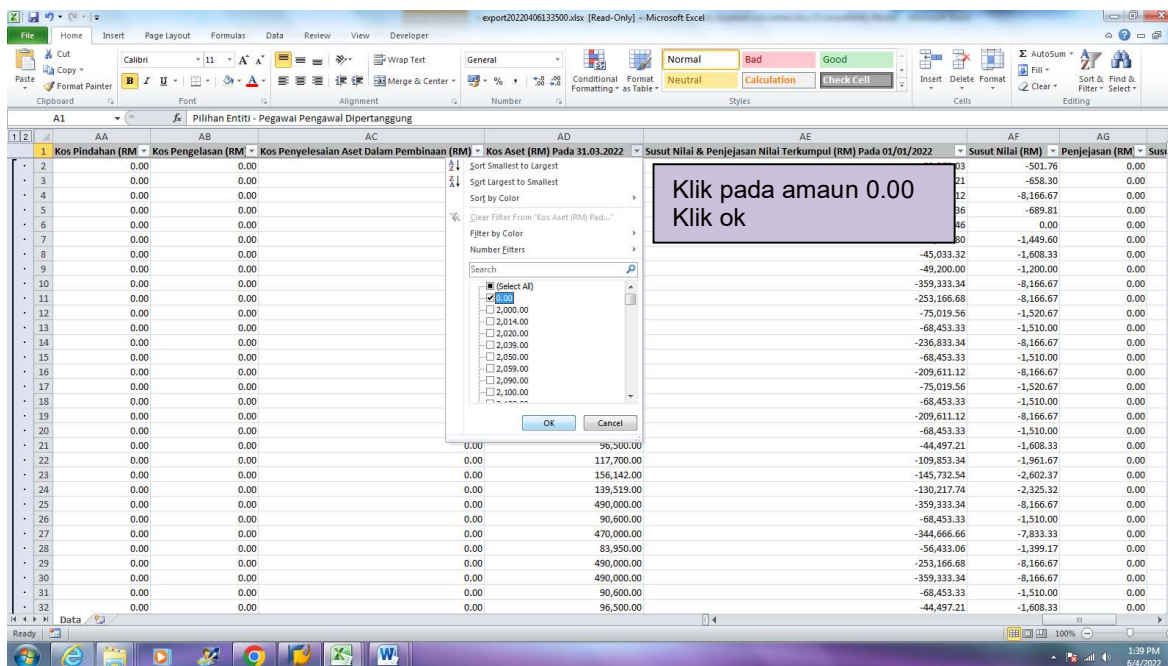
export20220406133500.xlsx [Read-Only] - Microsoft Excel

File Home Insert Page Layout Formulas Data Review View Developer

Cut
Copy
Paste Format Painter
Clipboard
Calibri 11
B I U
Font
Wrap Text
Merge & Center
Alignment
General
Number
Conditional Formatting
Format as Table
Normal Bad Good
Neutral Calculation Check Cell
Styles
Insert Delete Format
Cells
AutoSum
Fill
Clear
Sort & Filter
Find & Select
Editing

A1 Pilihan Entiti - Pegawai Pengawal Dipertanggung

| | AA | AB | AC | AD | AE | AF | AG |
|---|---|---|---|---|---|---|---|
| 1 | Kos Pindahan (RM | Kos Pengelasan (RM | Kos Penyelesaian Aset Dalam Pembinaan (RM) | Kos Aset (RM) Pada 31.03.2022 | Susut Nilai & Penjejasan Nilai Terkumpul (RM) Pada 01/01/2022 | Susut Nilai (RM) | Penjejasan (RM |
| 2 | 0.00 | 0.00 | | | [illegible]03 | -501.76 | 0.00 |
| 3 | 0.00 | 0.00 | | | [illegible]21 | -658.30 | 0.00 |
| 4 | 0.00 | 0.00 | | | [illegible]12 | -8,166.67 | 0.00 |
| 5 | 0.00 | 0.00 | | | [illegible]36 | -689.81 | 0.00 |
| 6 | 0.00 | 0.00 | | | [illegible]46 | 0.00 | 0.00 |
| 7 | 0.00 | 0.00 | | | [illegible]80 | -1,449.60 | 0.00 |
| 8 | 0.00 | 0.00 | | | -45,033.32 | -1,608.33 | 0.00 |
| 9 | 0.00 | 0.00 | | | -49,200.00 | -1,200.00 | 0.00 |
| 10 | 0.00 | 0.00 | | | -359,333.34 | -8,166.67 | 0.00 |
| 11 | 0.00 | 0.00 | | | -253,166.68 | -8,166.67 | 0.00 |
| 12 | 0.00 | 0.00 | | | -75,019.56 | -1,520.67 | 0.00 |
| 13 | 0.00 | 0.00 | | | -68,453.33 | -1,510.00 | 0.00 |
| 14 | 0.00 | 0.00 | | | -236,833.34 | -8,166.67 | 0.00 |
| 15 | 0.00 | 0.00 | | | -68,453.33 | -1,510.00 | 0.00 |
| 16 | 0.00 | 0.00 | | | -209,611.12 | -8,166.67 | 0.00 |
| 17 | 0.00 | 0.00 | | | -75,019.56 | -1,520.67 | 0.00 |
| 18 | 0.00 | 0.00 | | | -68,453.33 | -1,510.00 | 0.00 |
| 19 | 0.00 | 0.00 | | | -209,611.12 | -8,166.67 | 0.00 |
| 20 | 0.00 | 0.00 | | | -68,453.33 | -1,510.00 | 0.00 |
| 21 | 0.00 | 0.00 | 0.00 | 96,500.00 | -44,497.21 | -1,608.33 | 0.00 |
| 22 | 0.00 | 0.00 | 0.00 | 117,700.00 | -109,853.34 | -1,961.67 | 0.00 |
| 23 | 0.00 | 0.00 | 0.00 | 156,142.00 | -145,732.54 | -2,602.37 | 0.00 |
| 24 | 0.00 | 0.00 | 0.00 | 139,519.00 | -130,217.74 | -2,325.32 | 0.00 |
| 25 | 0.00 | 0.00 | 0.00 | 490,000.00 | -359,333.34 | -8,166.67 | 0.00 |
| 26 | 0.00 | 0.00 | 0.00 | 90,600.00 | -68,453.33 | -1,510.00 | 0.00 |
| 27 | 0.00 | 0.00 | 0.00 | 470,000.00 | -344,666.66 | -7,833.33 | 0.00 |
| 28 | 0.00 | 0.00 | 0.00 | 83,950.00 | -56,433.06 | -1,399.17 | 0.00 |
| 29 | 0.00 | 0.00 | 0.00 | 490,000.00 | -253,166.68 | -8,166.67 | 0.00 |
| 30 | 0.00 | 0.00 | 0.00 | 490,000.00 | -359,333.34 | -8,166.67 | 0.00 |
| 31 | 0.00 | 0.00 | 0.00 | 90,600.00 | -68,453.33 | -1,510.00 | 0.00 |
| 32 | 0.00 | 0.00 | 0.00 | 96,500.00 | -44,497.21 | -1,608.33 | 0.00 |

Sort Smallest to Largest
Sort Largest to Smallest
Sort by Color
Clear Filter From "Kos Aset (RM) Pad..."
Filter by Color
Number Filters
Search
(Select All)
0.00
2,000.00
2,014.00
2,020.00
2,039.00
2,050.00
2,059.00
2,090.00
2,100.00
OK Cancel

Klik pada amaun 0.00
Klik ok

Data
Ready 100%
1:39 PM
6/4/2022